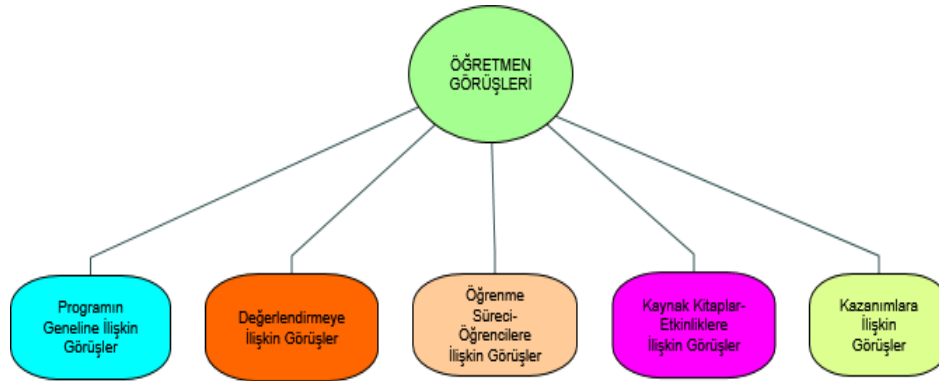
ÖĞRETMEN GÖRÜŞLERİ

Programın Geneline İlişkin Görüşler

Değerlendirmeye İlişkin Görüşler

Öğrenme Süreci-Öğrencilere İlişkin Görüşler

Kaynak Kitaplar-Etkinliklere İlişkin Görüşler

Kazanımlara İlişkin Görüşler